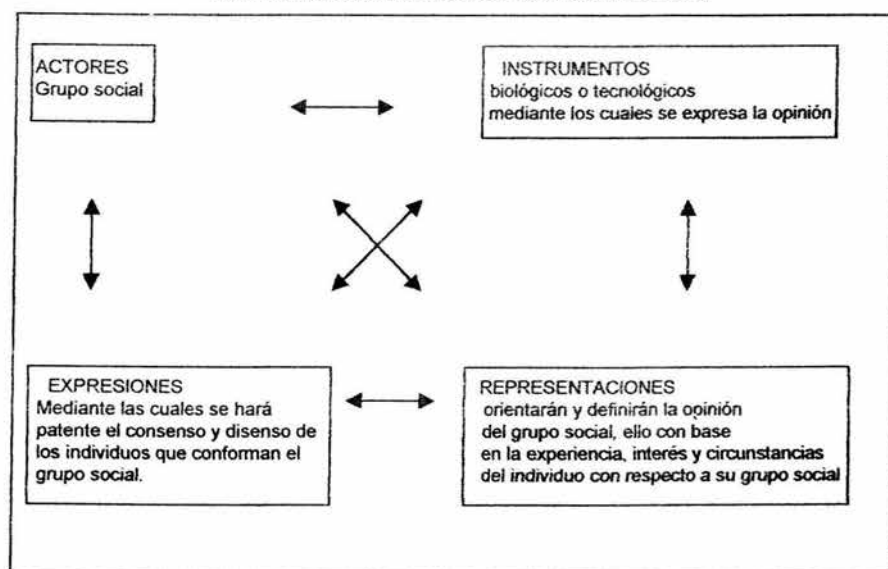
ACTORES
Grupo social

INSTRUMENTOS
biológicos o tecnológicos mediante los cuales se expresa la opinión

EXPRESIONES
Mediante las cuales se hará patente el consenso y disenso de los individuos que conforman el grupo social.

REPRESENTACIONES
orientarán y definirán la opinión del grupo social, elio con base en la experiencia, interés y circunstancias del individuo con respecto a su grupo social